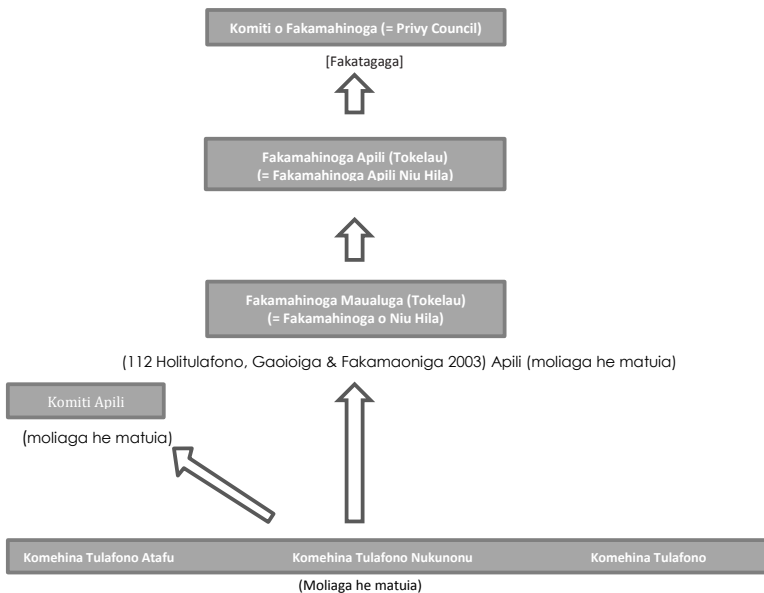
Komiti o Fakamahinoga (= Privy Council)

[Fakatagaga]

Fakamahinoga Apili (Tokelau)
(= Fakamahinoga Apili Niu Hila)

Fakamahinoga Maualuga (Tokelau)
(= Fakamahinoga o Niu Hila)

(112 Holitulafono, Gaoioiga & Fakamaoniga 2003) Apili (moliaga he matuia)

Komiti Apili

(moliaga he matuia)

Komehina Tulafono Atafu

Komehina Tulafono Nukunonu

Komehina Tulafono

(Moliaga he matuia)